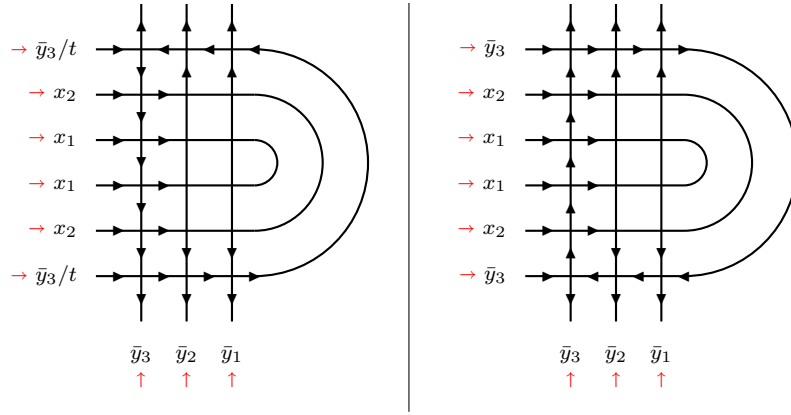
$\rightarrow \bar{y}_3/t$
$\rightarrow x_2$
$\rightarrow x_1$
$\rightarrow x_1$
$\rightarrow x_2$
$\rightarrow \bar{y}_3/t$

$\bar{y}_3$ $\bar{y}_2$ $\bar{y}_1$
$\uparrow$ $\uparrow$ $\uparrow$

$\rightarrow \bar{y}_3$
$\rightarrow x_2$
$\rightarrow x_1$
$\rightarrow x_1$
$\rightarrow x_2$
$\rightarrow \bar{y}_3$

$\bar{y}_3$ $\bar{y}_2$ $\bar{y}_1$
$\uparrow$ $\uparrow$ $\uparrow$